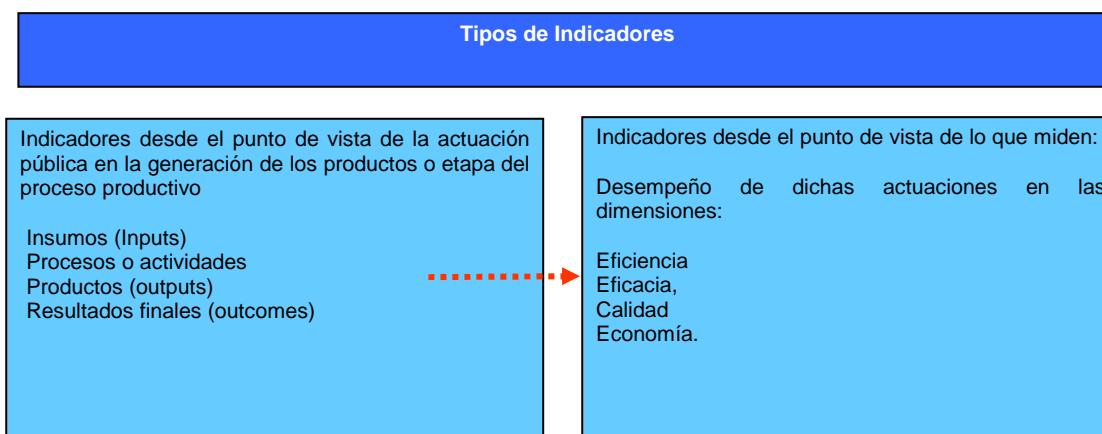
Tipos de Indicadores

Indicadores desde el punto de vista de la actuación pública en la generación de los productos o etapa del proceso productivo

Insumos (Inputs)
Procesos o actividades
Productos (outputs)
Resultados finales (outcomes)

Indicadores desde el punto de vista de lo que miden:

Desempeño de dichas actuaciones en las dimensiones:

Eficiencia
Eficacia,
Calidad
Economía.